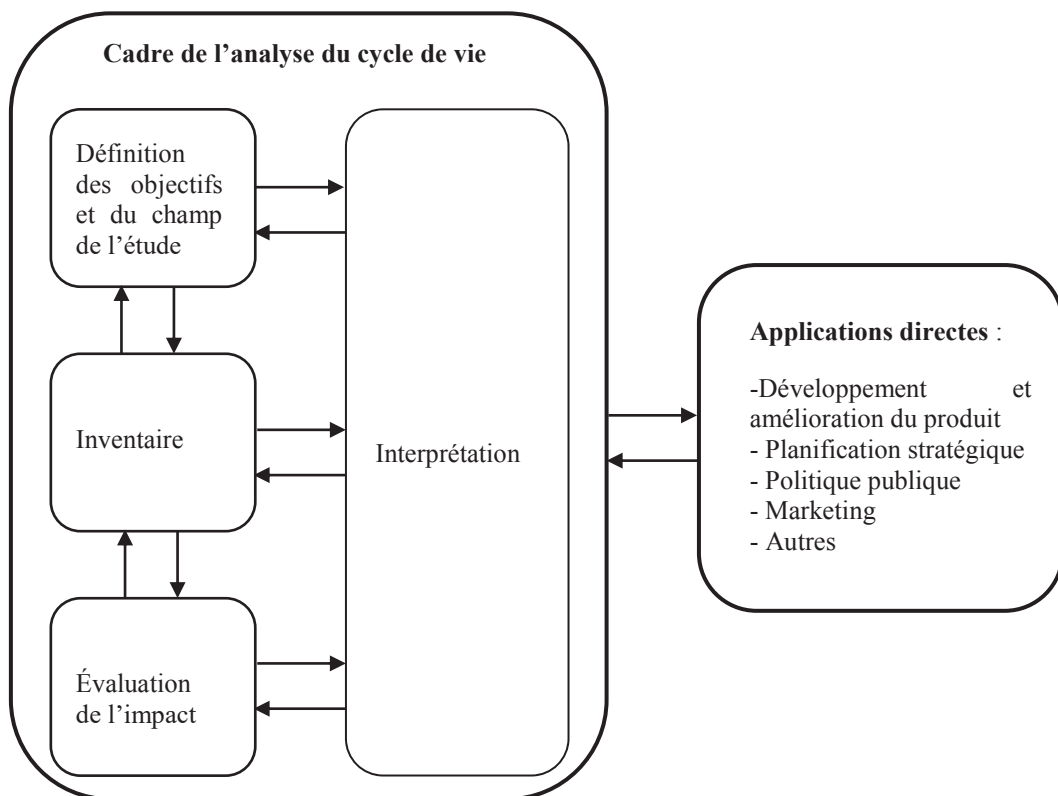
Cadre de l’analyse du cycle de vie

Définition des objectifs et du champ de l’étude

Inventaire

Évaluation de l’impact

Interprétation

Applications directes :

-Développement et amélioration du produit
- Planification stratégique
- Politique publique
- Marketing
- Autres